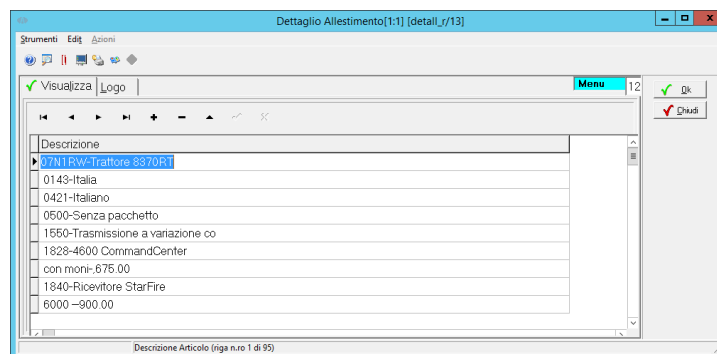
Dettaglio Allestimento[1:1] [detall_r/13]

Strumenti Edit Azioni

Visualizza | Logo | Menu 12

Ok
Chiudi

| Descrizione |
|---|
| 07N1RW-Trattore 8370RT |
| 0143-Italia |
| 0421-Italiano |
| 0500-Senza pacchetto |
| 1550-Trasmissione a variazione co |
| 1828-4600 CommandCenter |
| con moni-,675.00 |
| 1840-Ricevitore StarFire |
| 6000 –900.00 |

Descrizione Articolo (riga n.ro 1 di 95)